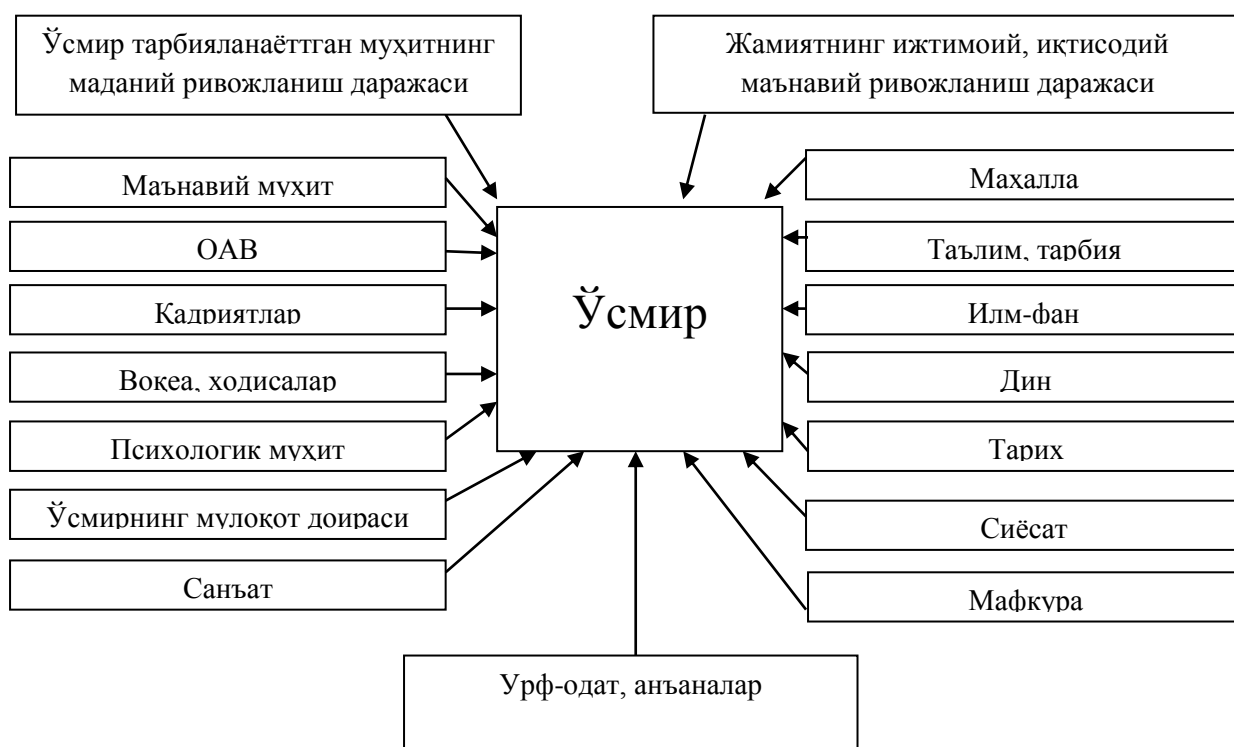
Ўсмир тарбияланаёттган муҳитнинг маданий ривожланиш даражаси

Жамиятнинг ижтимоий, иқтисодий маънавий ривожланиш даражаси

Маънавий муҳит

ОАВ

Кадриятлар

Воқеа, ходисалар

Психологик муҳит

Ўсмирнинг мулоқот доираси

Санъат

Ўсмир

Маҳалла

Таълим, тарбия

Илм-фан

Дин

Тарих

Сиёсат

Мафкура

Урф-одат, анъаналар